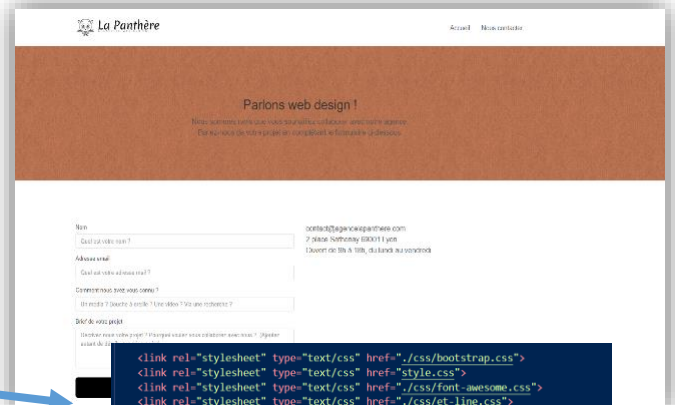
La Panthère

Accueil Nous contacter

Parlons web design !

Nous sommes ravis que vous souhaitiez collaborer avec notre agence. Parlez-nous de votre projet en complétant le formulaire ci-dessous.

Nom

Quel est votre nom ?

Adresse email

Quel est votre adresse mail ?

Comment nous avez vous connu ?

Un ecrit ? Bouche à oreille ? Une vidéo ? Via une recherche ?

Brief de votre projet

Racontez-nous votre projet ! Pourquoi voulez-vous collaborer avec nous ? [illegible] avant de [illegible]

contact@agencelapanthere.com
2 place Saffenay 69001 Lyon
Ouvert de 9h à 18h, du lundi au vendredi

<link rel="stylesheet" type="text/css" href="./css/bootstrap.css">
<link rel="stylesheet" type="text/css" href="style.css">
<link rel="stylesheet" type="text/css" href="./css/font-awesome.css">
<link rel="stylesheet" type="text/css" href="./css/et-line.css">